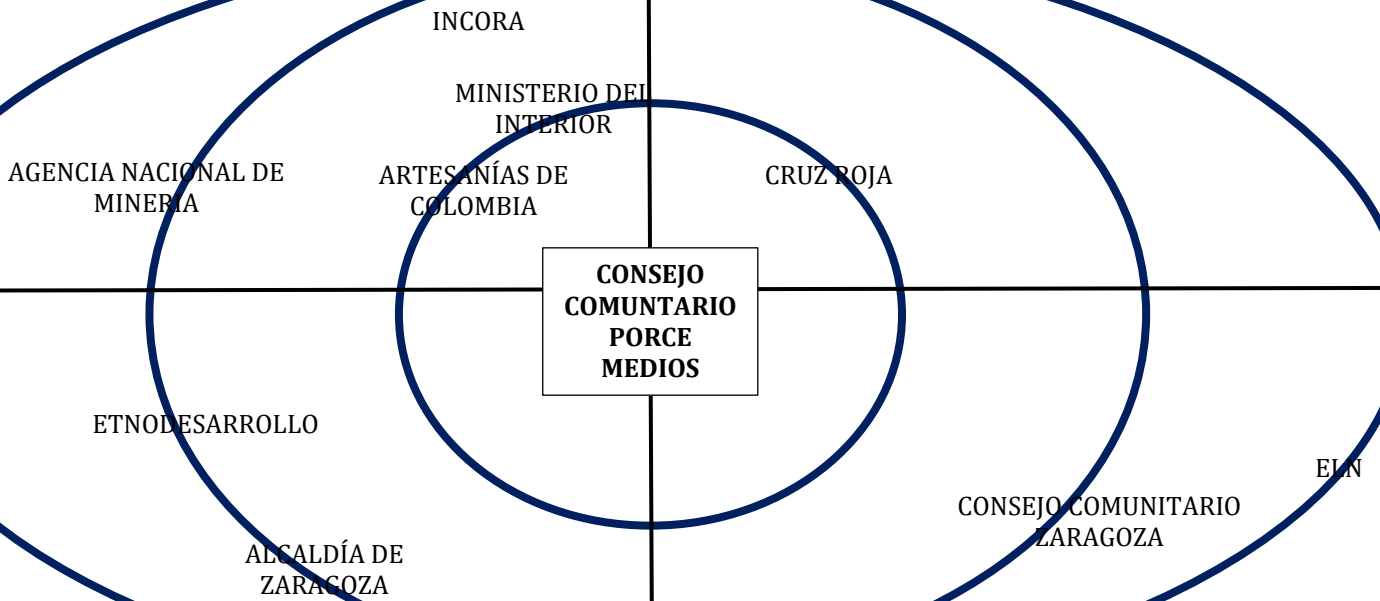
INCORA

MINISTERIO DEL INTERIOR

AGENCIA NACIONAL DE MINERIA

ARTESANÍAS DE COLOMBIA

CRUZ ROJA

CONSEJO COMUNTARIO PORCE MEDIOS

ETNODESARROLLO

ELN

CONSEJO COMUNITARIO ZARAGOZA

ALCALDÍA DE ZARAGOZA